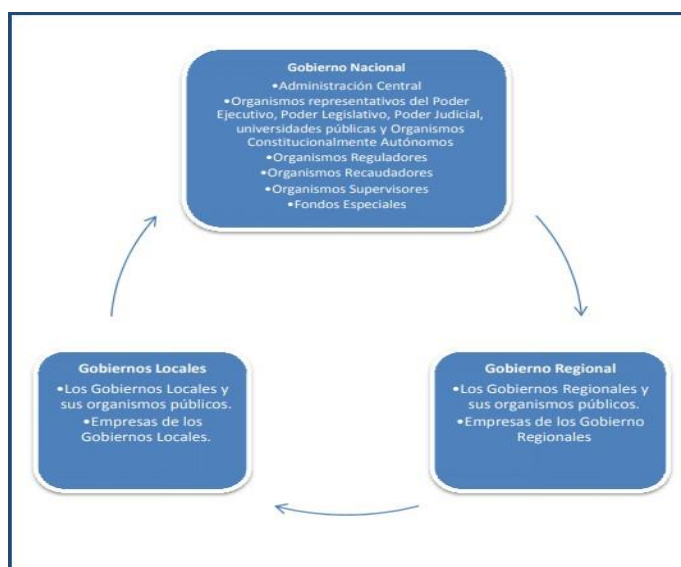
Gobierno Nacional
•Administración Central
•Organismos representativos del Poder Ejecutivo, Poder Legislativo, Poder Judicial, universidades públicas y Organismos Constitucionalmente Autónomos
•Organismos Reguladores
•Organismos Recaudadores
•Organismos Supervisores
•Fondos Especiales

Gobierno Regional
•Los Gobiernos Regionales y sus organismos públicos.
•Empresas de los Gobierno Regionales

Gobiernos Locales
•Los Gobiernos Locales y sus organismos públicos.
•Empresas de los Gobiernos Locales.